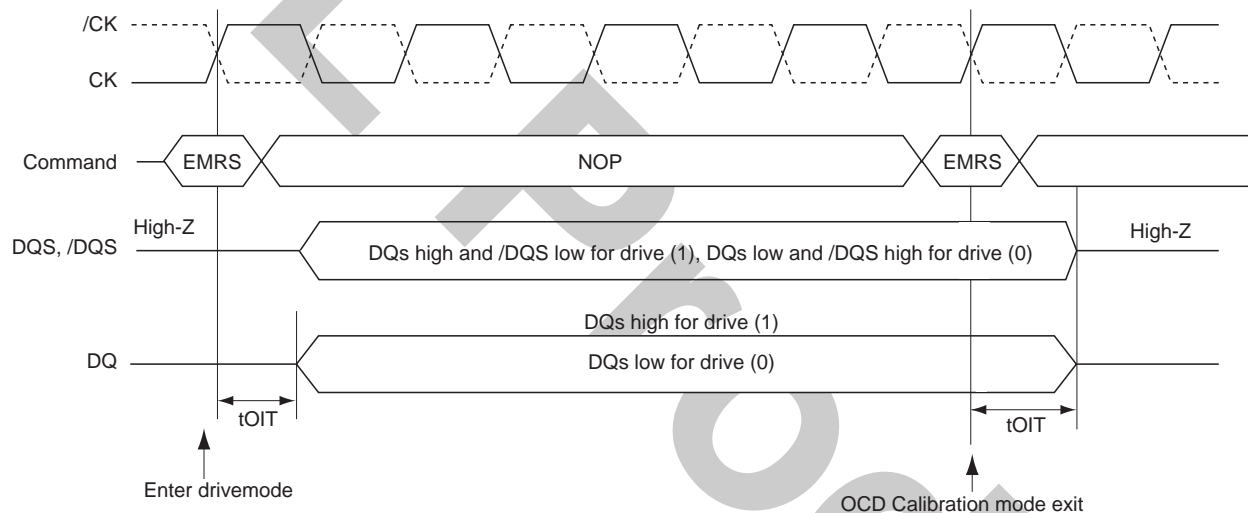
/CK
CK
Command
EMRS
NOP
EMRS
High-Z
DQS, /DQS
DQs high and /DQS low for drive (1), DQs low and /DQS high for drive (0)
High-Z
DQs high for drive (1)
DQ
DQs low for drive (0)
tOIT
tOIT
Enter drivemode
OCD Calibration mode exit